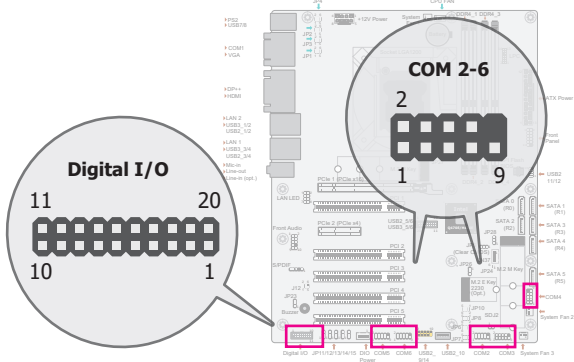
COM 2-6

2

1

9

Digital I/O

11

20

10

1

PS2 USB7/8

COM1 VGA

DP++ HDMI

LAN 2 USB3_1/2 USB2_1/2

LAN 1 USB3_3/4 USB2_3/4

Mic-in Line-out Line-in (opt.)

+12V Power

System

DDR4_1 DDR4_2

JP5

JP4

JP3

JP2

JP1

ATX Power

Front Panel

USB2 11/12

SATA 1 (R1)

SATA 3 (R3)

SATA 4 (R4)

SATA 5 (R5)

COM4

System Fan 2

System Fan 3

LAN LED

PCIe 1 (PCIe x16)

PCIe 2 (PCIe x4)

USB3_5/6

USB3_7/8

Front Audio

PCI 2

PCI 3

PCI 4

PCI 5

S/PDIF

JP12

JP10

Buzzer

SATA 2 (R2)

JP28

JP27

M.2 M Key

M.2 E Key 2230 (Opt.)

JP10

JP9

SIO2

Clear CMOS

Digital I/O

JP11/12/13/14/15

DIO Power

COM5

COM6

USB2 9/14

USB2_10

COM2

COM3

System Fan 3